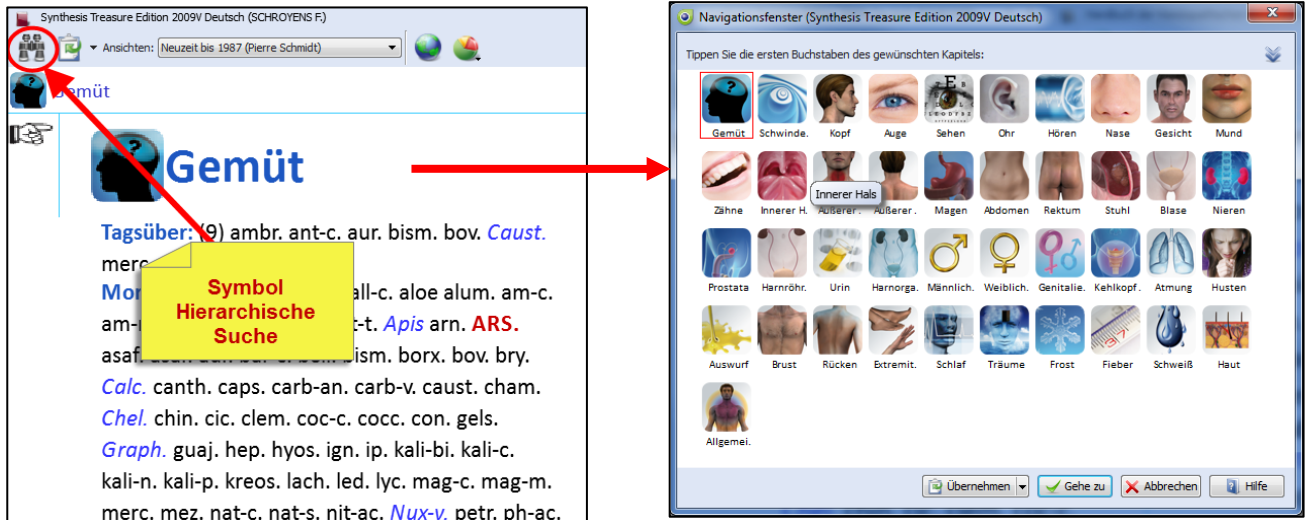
Synthesis Treasure Edition 2009V Deutsch (SCHROYENS F.)

Ansichten: Neuzeit bis 1987 (Pierre Schmidt)

Gemüt

Gemüt

Tagsüber: (9) ambr. ant-c. aur. bism. bov. Caust. merc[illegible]

Mor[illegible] all-c. aloe alum. am-c. am-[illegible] t-t. Apis arn. ARS. asaf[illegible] bism. borx. bov. bry. Calc. canth. caps. carb-an. carb-v. caust. cham. Chel. chin. cic. clem. coc-c. cocc. con. gels. Graph. guaj. hep. hyos. ign. ip. kali-bi. kali-c. kali-n. kali-p. kreos. lach. led. lyc. mag-c. mag-m. merc. mez. nat-c. nat-s. nit-ac. Nux-v. petr. ph-ac.

Symbol Hierarchische Suche

Navigationsfenster (Synthesis Treasure Edition 2009V Deutsch)

Tippen Sie die ersten Buchstaben des gewünschten Kapitels:

Gemüt Schwinde. Kopf Auge Sehen Ohr Hören Nase Gesicht Mund

Zähne Innerer H. Äußerer. Äußerer. Magen Abdomen Rektum Stuhl Blase Nieren

Innerer Hals

Prostata Harnröhr. Urin Harnorga. Männlich. Weiblich. Genitalie. Kehlkopf. Atmung Husten

Auswurf Brust Rücken Extremit. Schlaf Träume Frost Fieber Schweiß Haut

Allgemei.

Übernehmen Gehe zu Abbrechen Hilfe